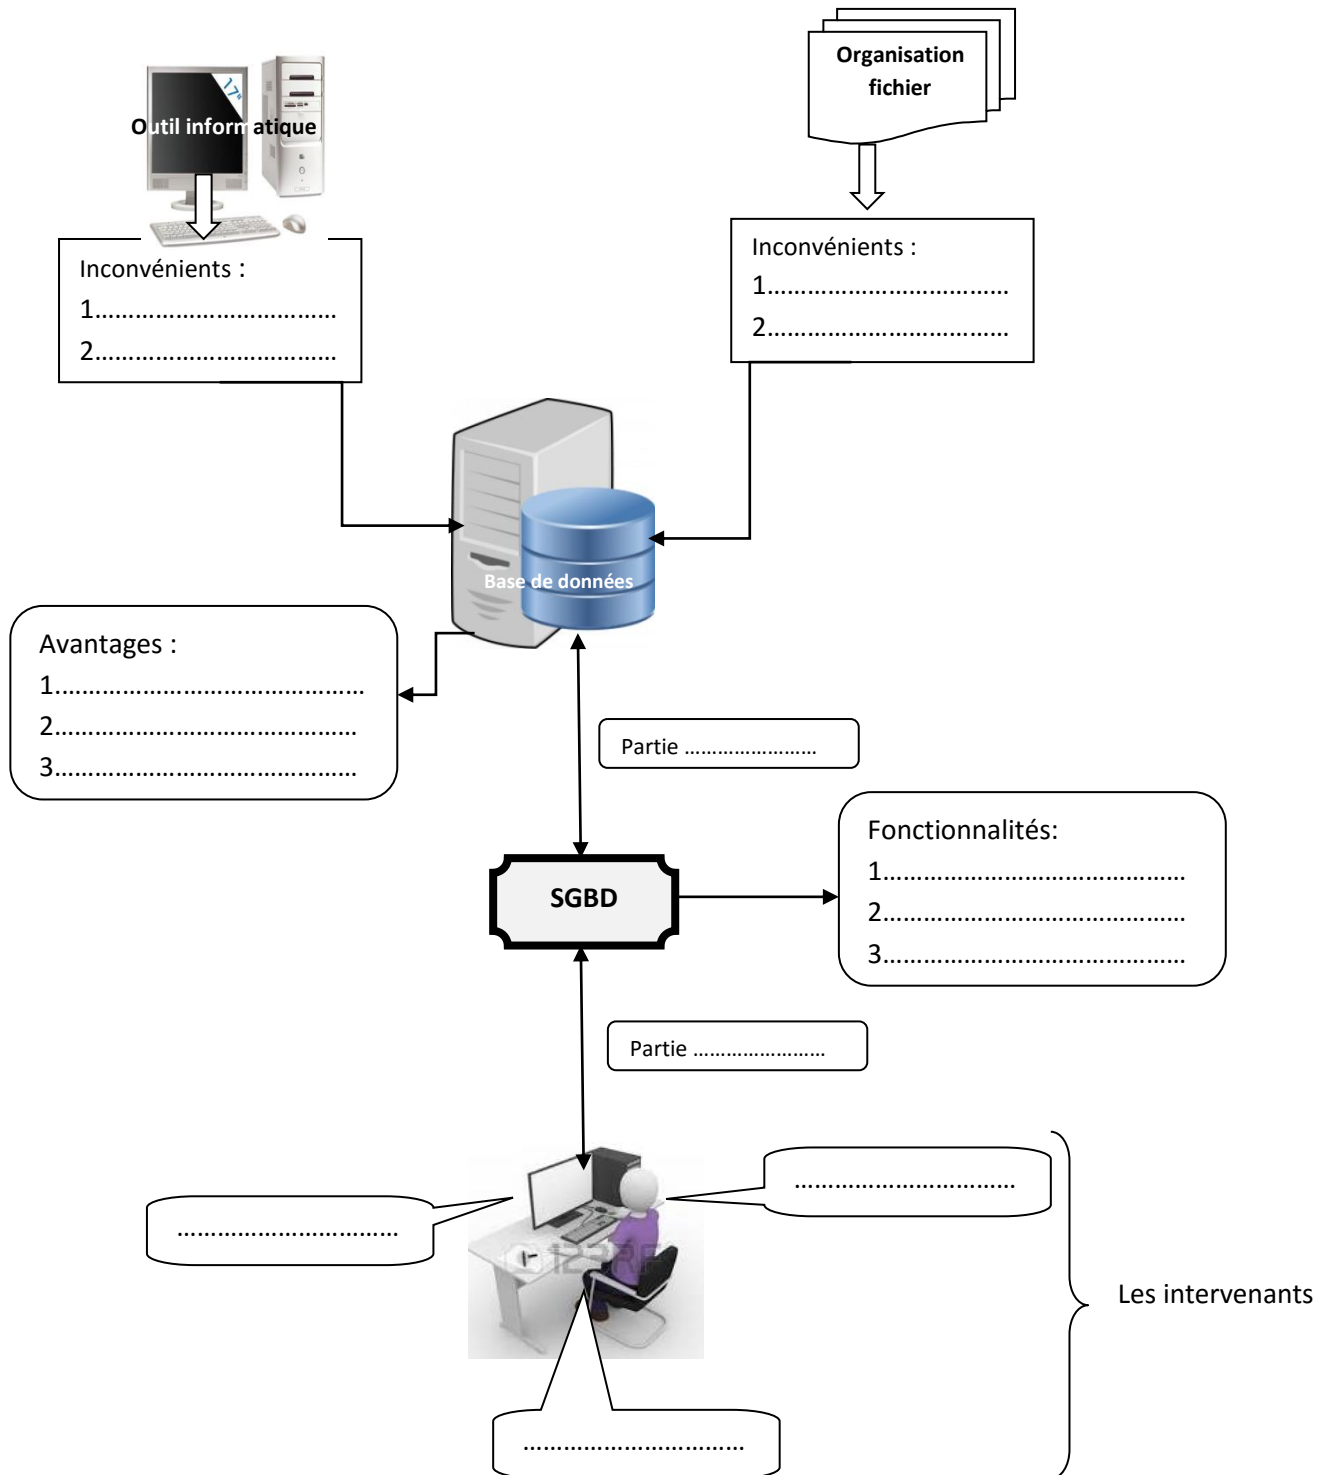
Organisation fichier

Outil informatique

17"

Inconvénients :
1………………………………
2………………………………

Inconvénients :
1………………………………
2………………………………

Base de données

Avantages :
1………………………………………
2………………………………………
3………………………………………

Partie ……………………

SGBD

Fonctionnalités:
1………………………………………
2………………………………………
3………………………………………

Partie ……………………

……………………………

……………………………

123RF

Les intervenants

……………………………